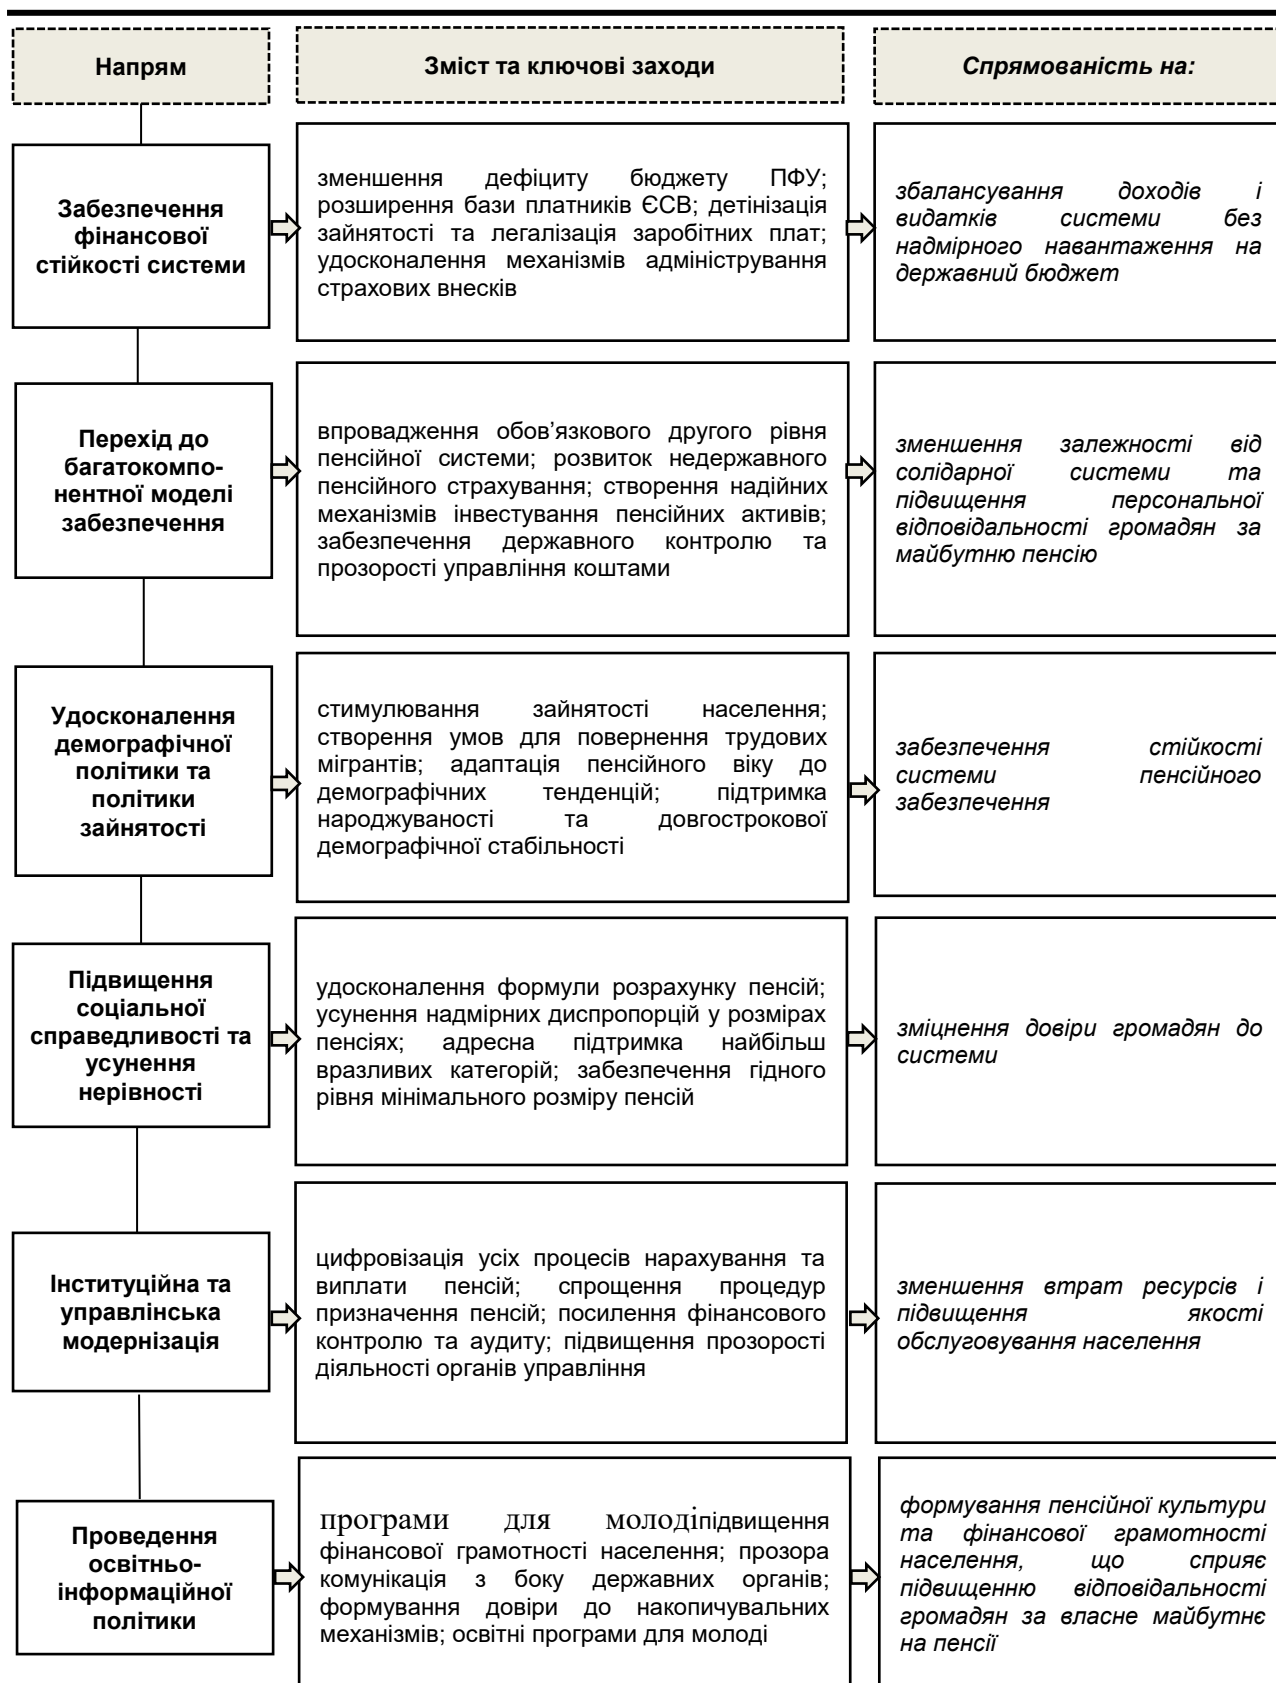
| Напрям | Зміст та ключові заходи | Спрямованість на: |
|---|---|---|
| Забезпечення фінансової стійкості системи | зменшення дефіциту бюджету ПФУ; розширення бази платників ЄСВ; детінізація зайнятості та легалізація заробітних плат; удосконалення механізмів адміністрування страхових внесків | збалансування доходів і видатків системи без надмірного навантаження на державний бюджет |
| Перехід до багатокомпонентної моделі забезпечення | впровадження обов'язкового другого рівня пенсійної системи; розвиток недержавного пенсійного страхування; створення надійних механізмів інвестування пенсійних активів; забезпечення державного контролю та прозорості управління коштами | зменшення залежності від солідарної системи та підвищення персональної відповідальності громадян за майбутню пенсію |
| Удосконалення демографічної політики та політики зайнятості | стимулювання зайнятості населення; створення умов для повернення трудових мігрантів; адаптація пенсійного віку до демографічних тенденцій; підтримка народжуваності та довгострокової демографічної стабільності | забезпечення стійкості системи пенсійного забезпечення |
| Підвищення соціальної справедливості та усунення нерівності | удосконалення формули розрахунку пенсій; усунення надмірних диспропорцій у розмірах пенсіях; адресна підтримка найбільш вразливих категорій; забезпечення гідного рівня мінімального розміру пенсій | зміцнення довіри громадян до системи |
| Інституційна та управлінська модернізація | цифровізація усіх процесів нарахування та виплати пенсій; спрощення процедур призначення пенсій; посилення фінансового контролю та аудиту; підвищення прозорості діяльності органів управління | зменшення втрат ресурсів і підвищення якості обслуговування населення |
| Проведення освітньо-інформаційної політики | програми для молодіпідвищення фінансової грамотності населення; прозора комунікація з боку державних органів; формування довіри до накопичувальних механізмів; освітні програми для молоді | формування пенсійної культури та фінансової грамотності населення, що сприяє підвищенню відповідальності громадян за власне майбутнє на пенсії |